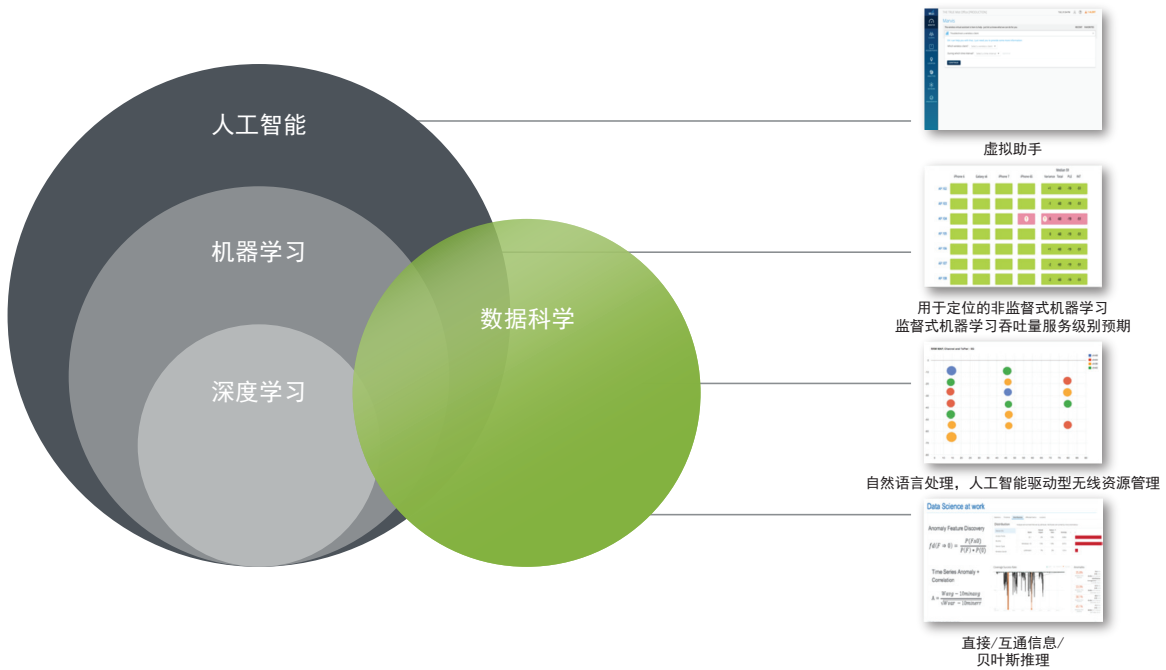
人工智能

机器学习

深度学习

数据科学

Marvis

虚拟助手

用于定位的非监督式机器学习
监督式机器学习吞吐量服务级别预期

自然语言处理，人工智能驱动型无线资源管理

Data Science at work

Anomaly Feature Discovery

$fd(F=fi) = \frac{P(F=fi)}{P(F)+P(fi)}$

Time Series Anomaly + Correlation

直接/互通信息/
贝叶斯推理